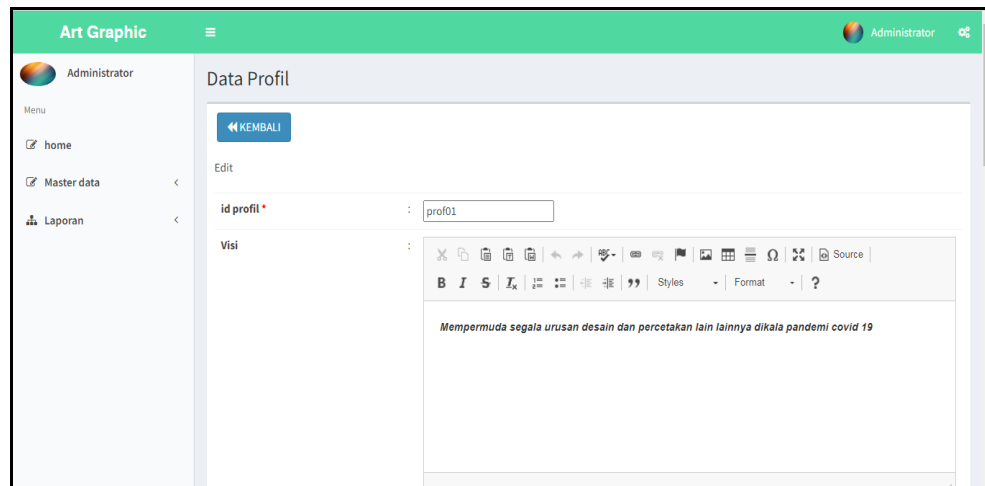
Art Graphic
Administrator

Administrator
Menu
home
Master data
Laporan

Data Profil

KEMBALI

Edit

| id profil * | : | prof01 |
|---|---|---|
| Visi | : | |

Source

B I S $I_x$ 99 Styles Format ?

Mempermuda segala urusan desain dan percetakan lain lainnya dikala pandemi covid 19